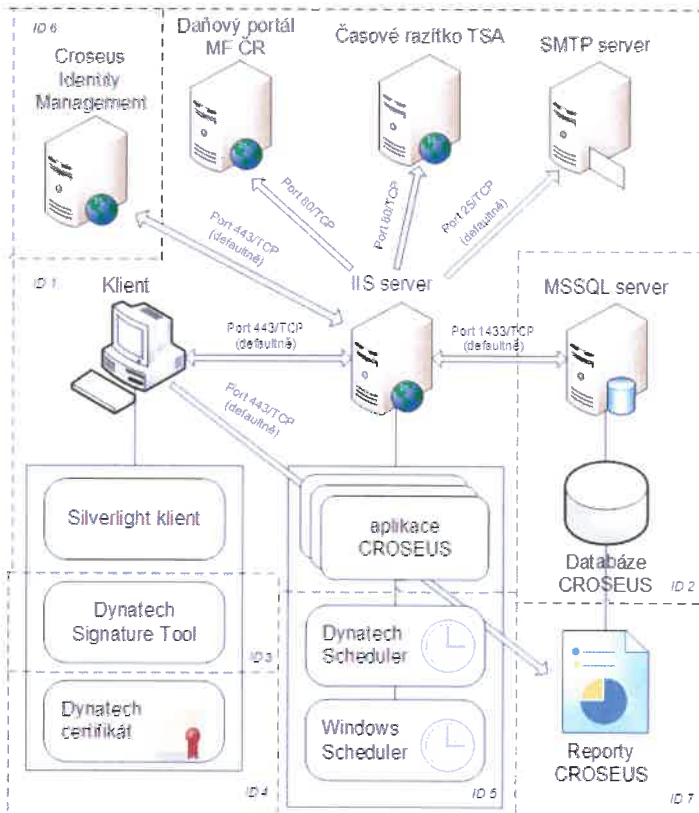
ID 6

Croseus Identity Management

Daňový portál MF ČR

Časové razítko TSA

SMTP server

Port 443/TCP (defaultně)

Port 80/TCP

Port 80/TCP

Port 25/TCP (defaultně)

ID 1

Klient

IIS server

MSSQL server

Port 443/TCP (defaultně)

Port 1433/TCP (defaultně)

Port 443/TCP (defaultně)

Silverlight klient

aplikace CROSEUS

Databáze CROSEUS

ID 2

Dynatech Signature Tool

ID 3

Dynatech Scheduler

Dynatech certifikát

Windows Scheduler

Reporty CROSEUS

ID 4

ID 5

ID 7